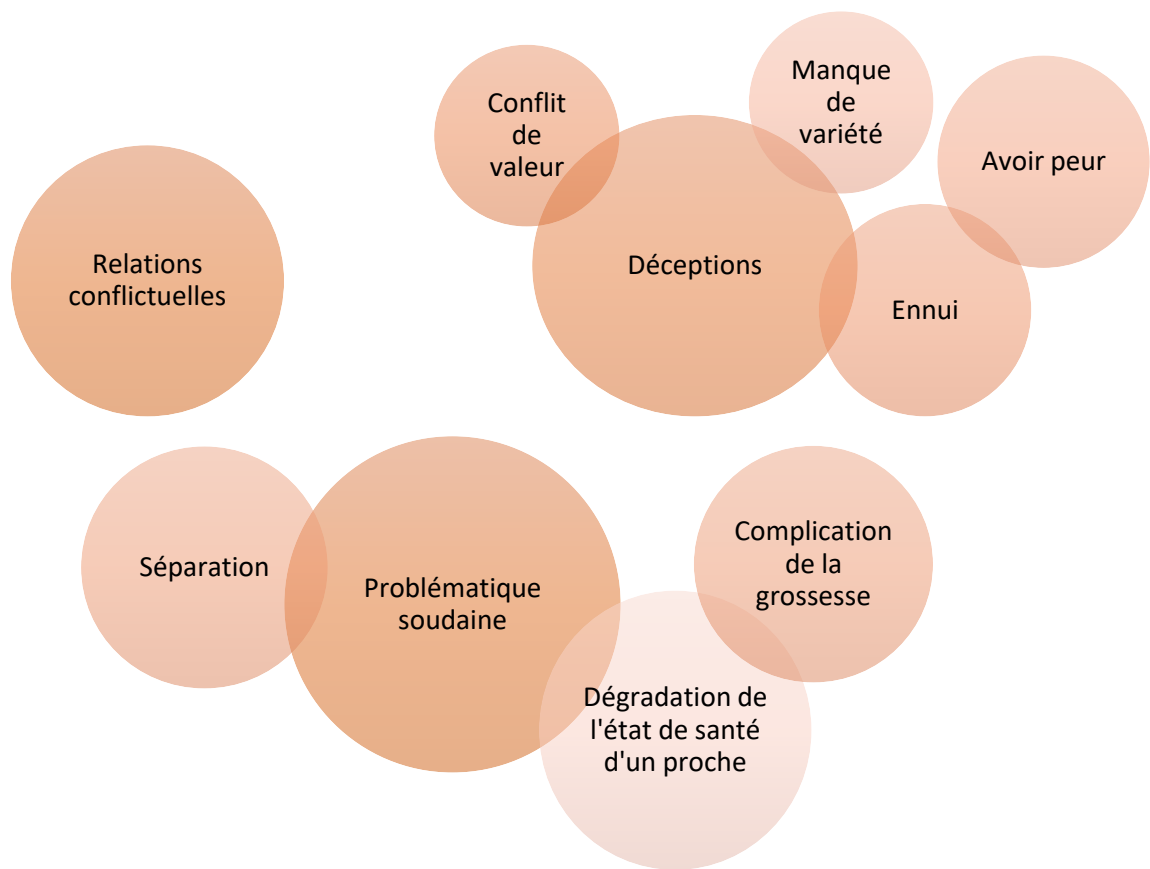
Conflit de valeur

Manque de variété

Avoir peur

Relations conflictuelles

Déceptions

Ennui

Séparation

Problématique soudaine

Complication de la grossesse

Dégradation de l'état de santé d'un proche